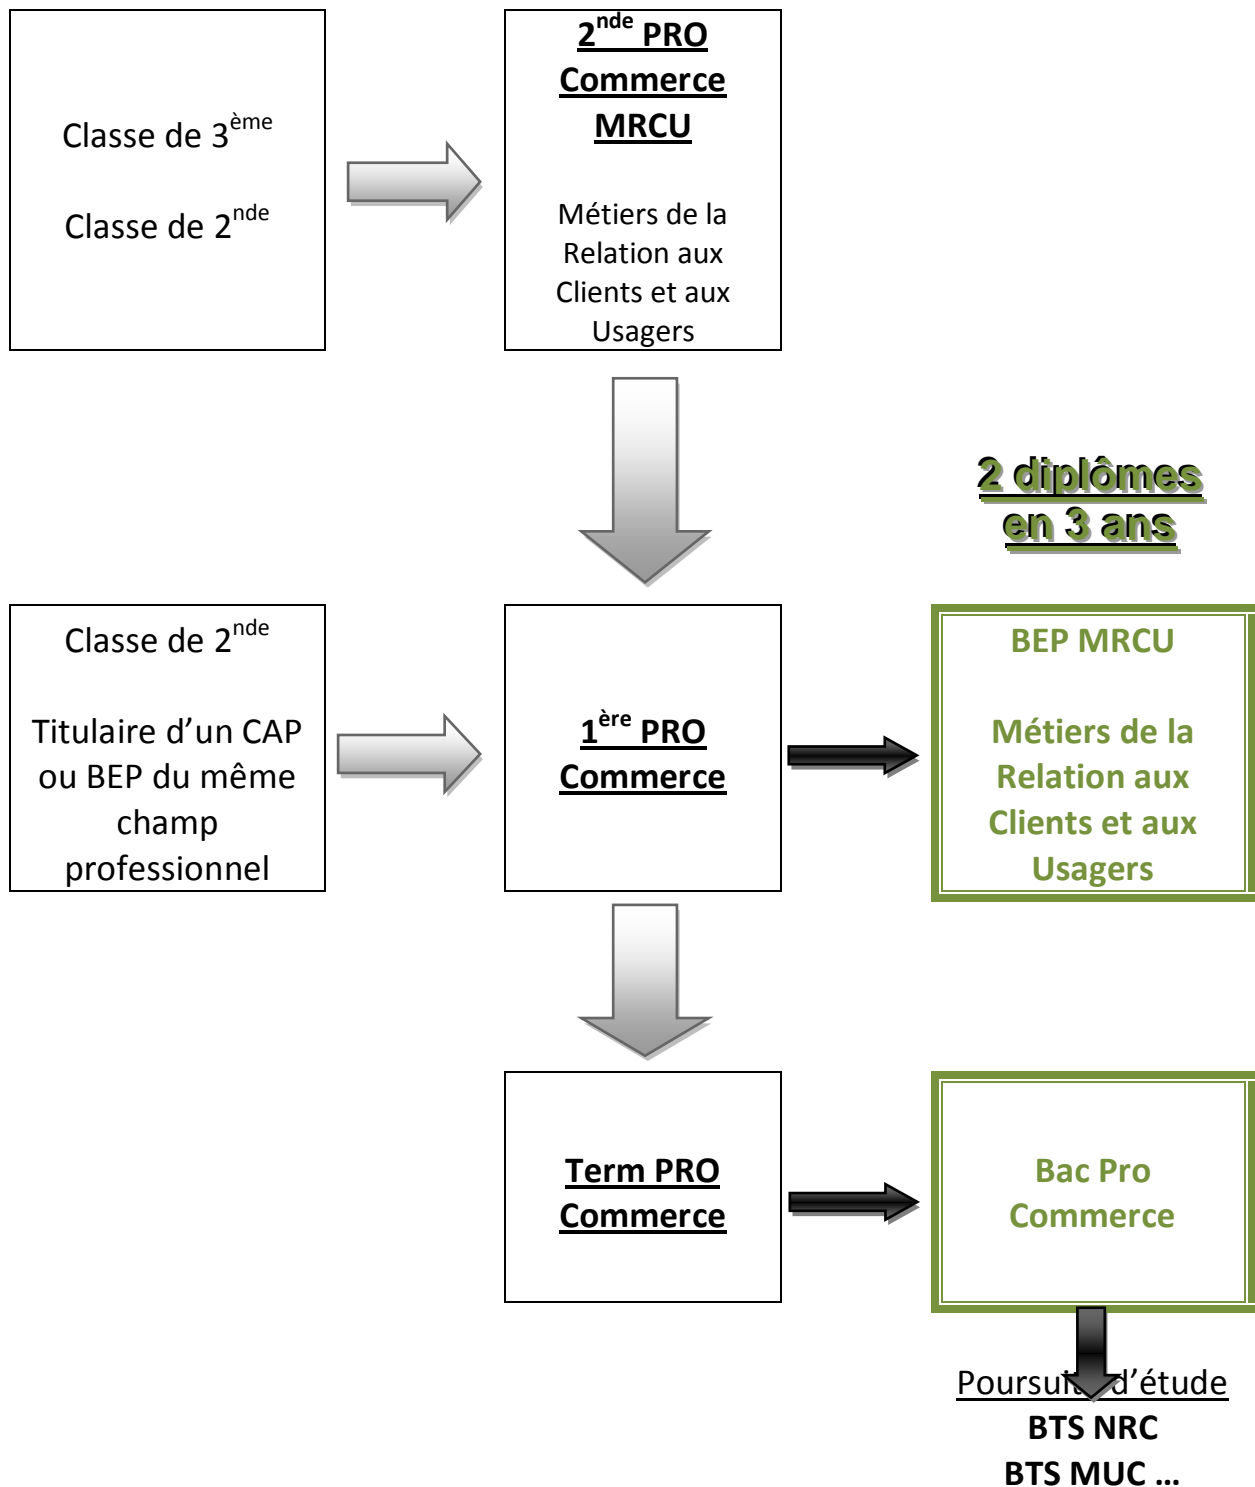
Classe de 3$^{ème}$

Classe de 2$^{nde}$

2$^{nde}$ PRO Commerce MRCU

Métiers de la Relation aux Clients et aux Usagers

2 diplômes en 3 ans

Classe de 2$^{nde}$

Titulaire d'un CAP ou BEP du même champ professionnel

1$^{ère}$ PRO Commerce

BEP MRCU

Métiers de la Relation aux Clients et aux Usagers

Term PRO Commerce

Bac Pro Commerce

Poursu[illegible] d'étude
BTS NRC
BTS MUC …